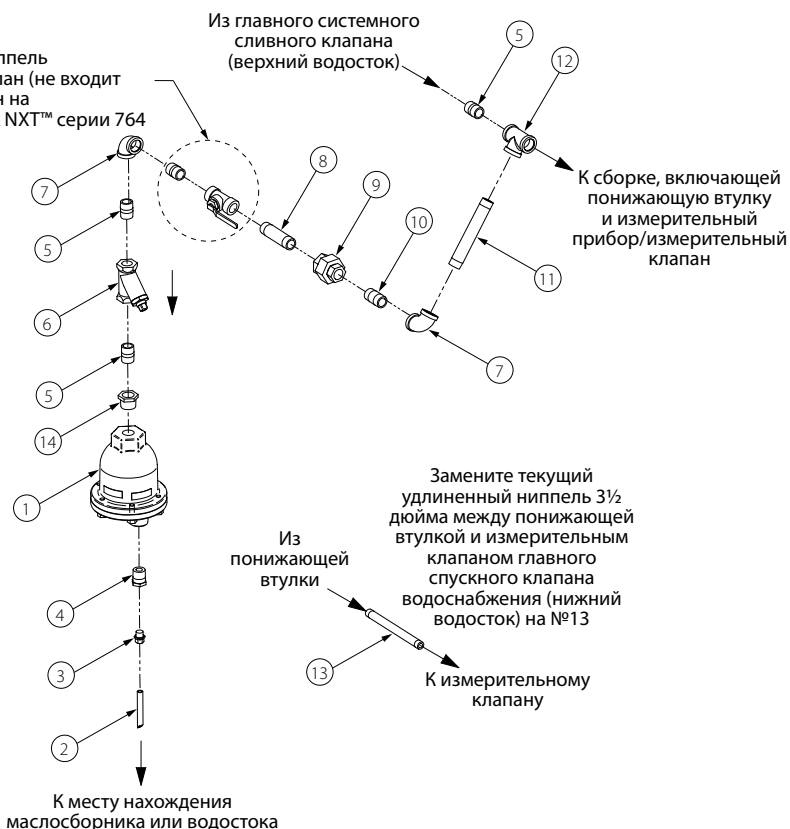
ниппель
ан (не входит
н на
NXT™ серии 764

Из главного системного сливного клапана (верхний водосток)

5
12
К сборке, включающей понижающую втулку и измерительный прибор/измерительный клапан

7
8
9
10
11
5
6
7
5
14
1

Замените текущий удлиненный ниппель 3½ дюйма между понижающей втулкой и измерительным клапаном главного спускного клапана водоснабжения (нижний водосток) на №13

Из понижающей втулки

4
3
13
К измерительному клапану

2

К месту нахождения маслосборника или водостока